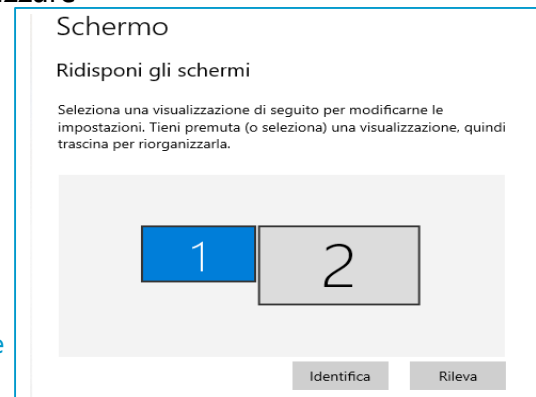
zzare

Schermo

Ridisponi gli schermi

Seleziona una visualizzazione di seguito per modificarne le impostazioni. Tieni premuta (o seleziona) una visualizzazione, quindi trascina per riorganizzarla.

1

2

e

Identifica

Rileva